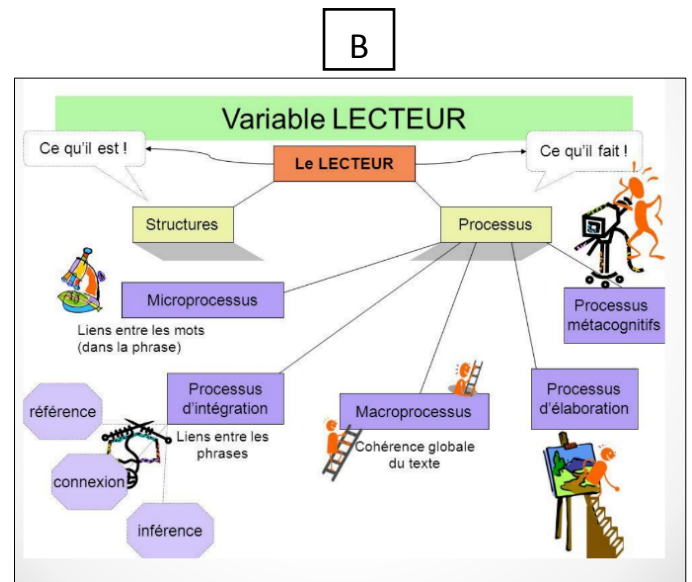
B

Variable LECTEUR

Ce qu'il est !

Le LECTEUR

Ce qu'il fait !

Structures

Processus

Microprocessus

Liens entre les mots (dans la phrase)

Processus métacognitifs

référence

Processus d'intégration

Liens entre les phrases

Macroprocessus

Cohérence globale du texte

Processus d'élaboration

connexion

inférence